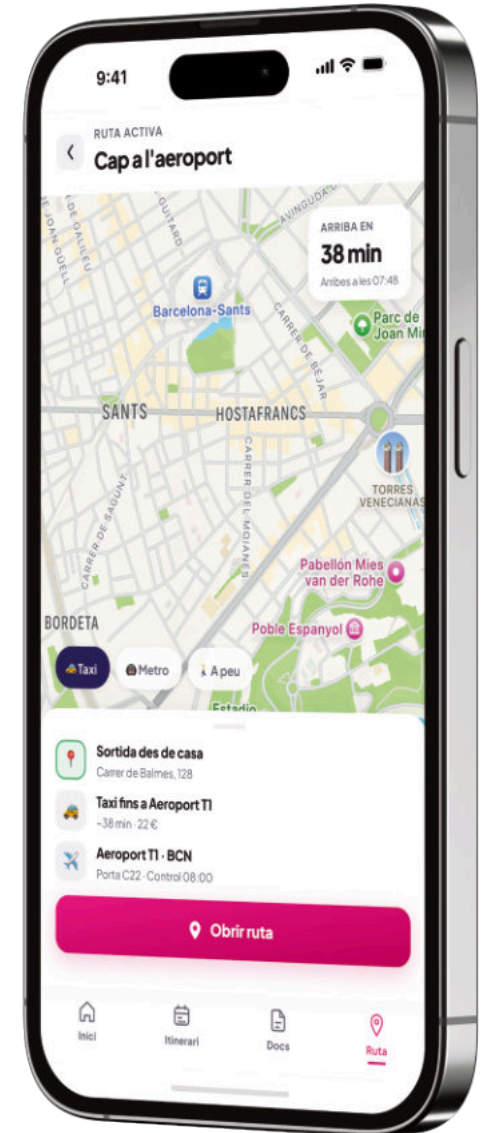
9:41

RUTA ACTIVA
Cap a l'aeroport

ARRIBA EN
38 min
Arribes a les 07:48

AVINGUDA
GUITARD
DE GALILEU
JOAN GÜELL
Barcelona-Sants
CARRER DE BÉJAR
Parc de Joan Mi
SANTS
HOSTAFRANCS
CARRER DEL MOIANÈS
CARRER DE SAGUNT
TORRES VENECIANAS
Pabellón Mies van der Rohe
BORDETA
Poble Espanyol
Estadio

Taxi
Metro
A peu

Sortida des de casa
Carrer de Balmes, 128

Taxi fins a Aeroport T1
~38 min · 22 €

Aeroport T1 · BCN
Porta C22 · Control 08:00

Obrir ruta

Inici
Itinerari
Docs
Ruta